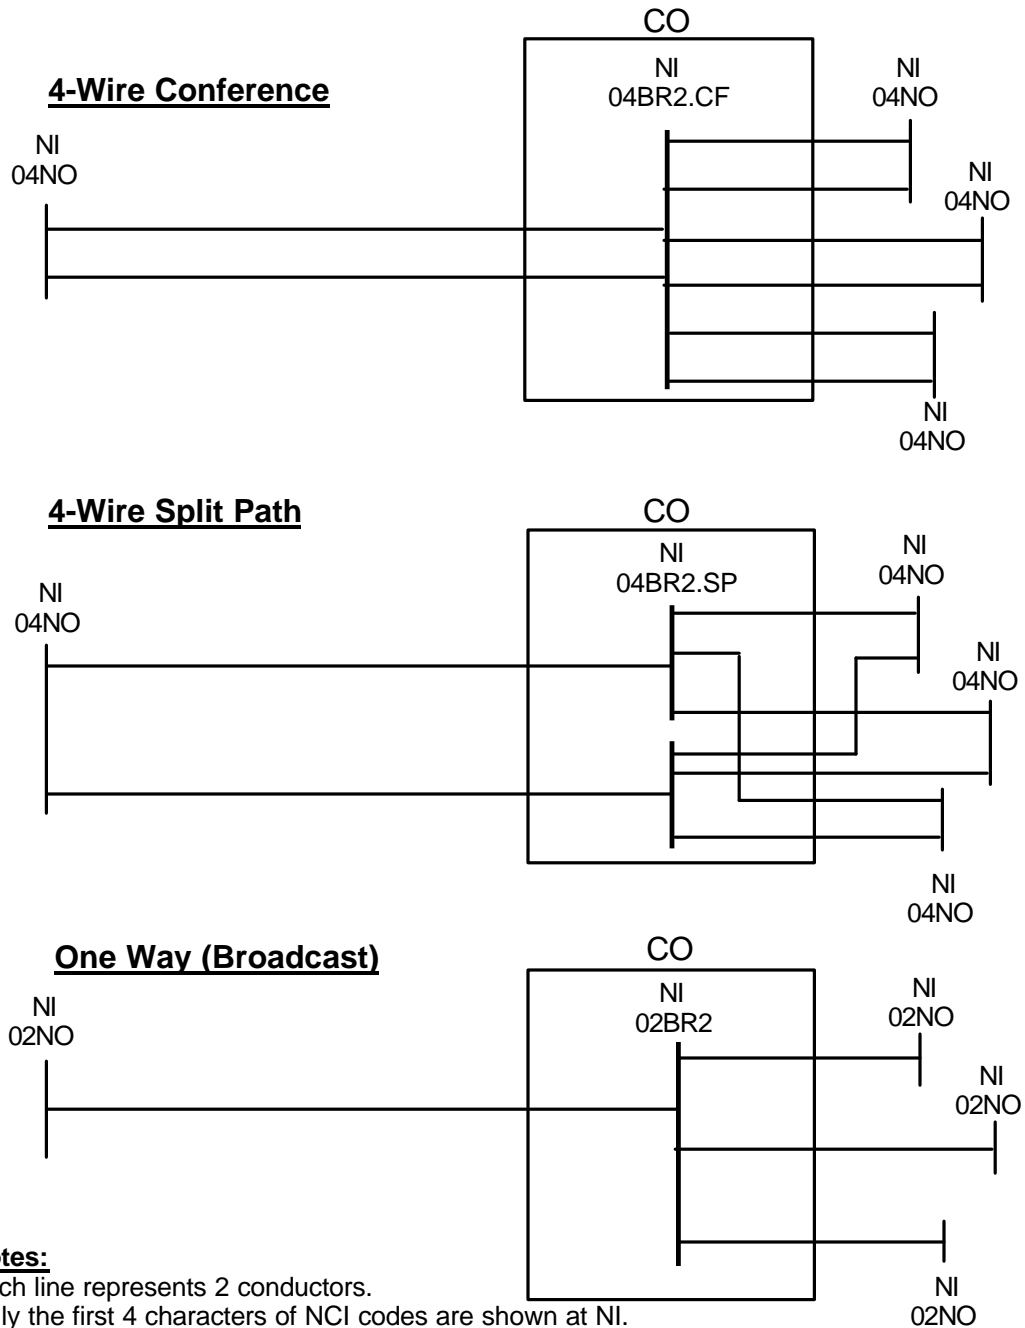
CO

4-Wire Conference

NI
04BR2.CF

NI
04NO

NI
04NO

NI
04NO

NI
04NO

4-Wire Split Path

CO

NI
04BR2.SP

NI
04NO

NI
04NO

NI
04NO

NI
04NO

One Way (Broadcast)

CO

NI
02BR2

NI
02NO

NI
02NO

NI
02NO

NI
02NO

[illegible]tes:
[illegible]ch line represents 2 conductors.
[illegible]ly the first 4 characters of NCI codes are shown at NI.